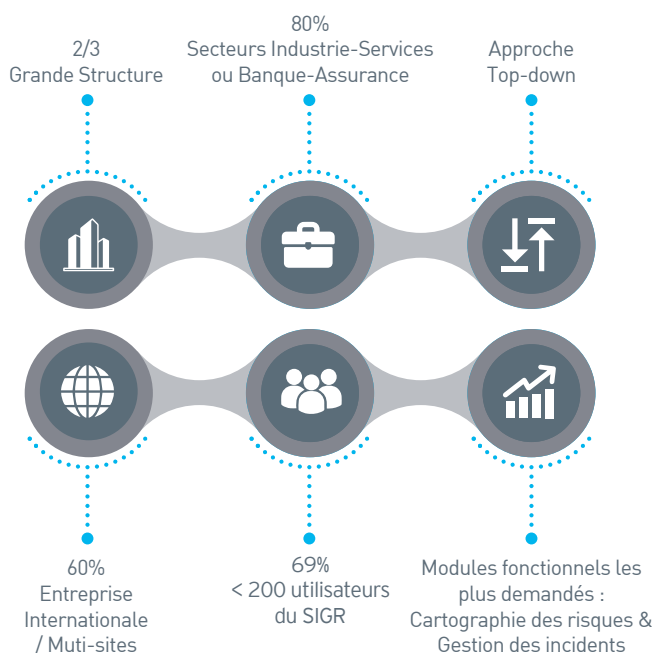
2/3
Grande Structure

80%
Secteurs Industrie-Services ou Banque-Assurance

Approche
Top-down

60%
Entreprise Internationale / Muti-sites

69%
< 200 utilisateurs du SIGR

Modules fonctionnels les plus demandés : Cartographie des risques & Gestion des incidents